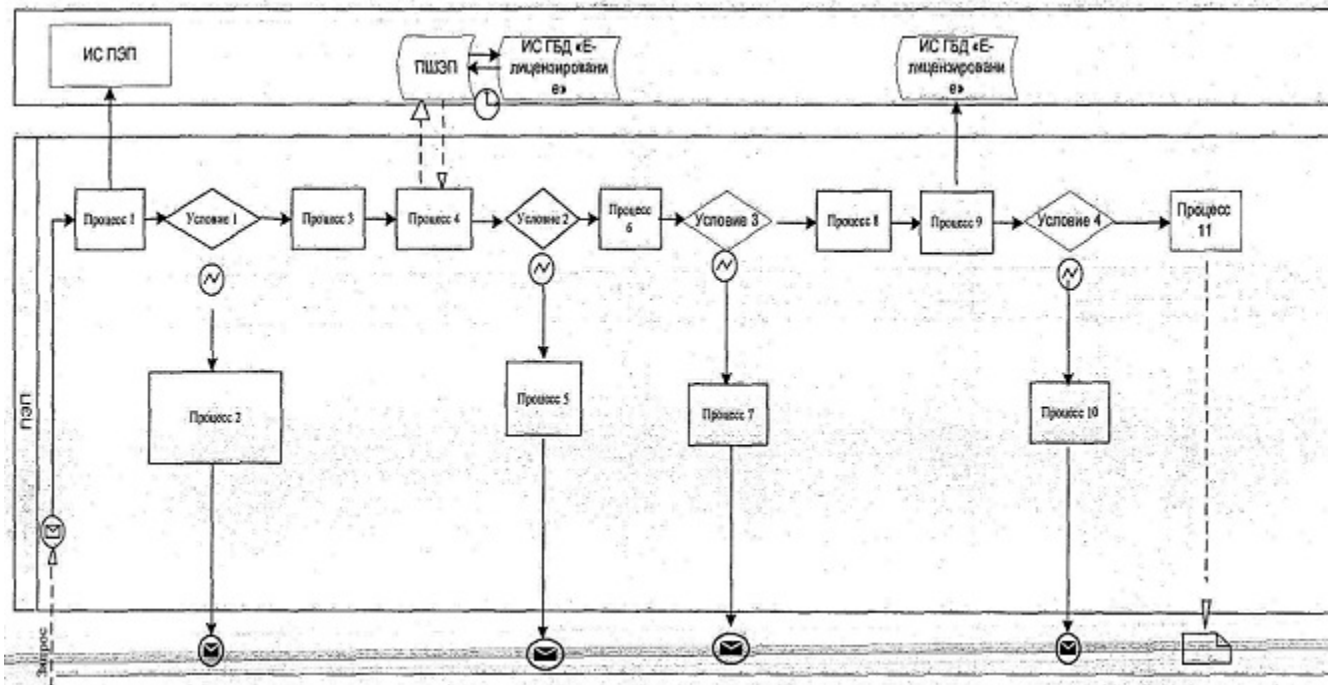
ИС ПЭП

ПШЭП

ИС ГБД «Е-лицензирование»

ИС ГБД «Е-лицензирование»

ПЭП

Процесс 1

Условие 1

Процесс 3

Процесс 4

Условие 2

Процесс 6

Условие 3

Процесс 8

Процесс 9

Условие 4

Процесс 11

Процесс 2

Процесс 5

Процесс 7

Процесс 10

Запрос